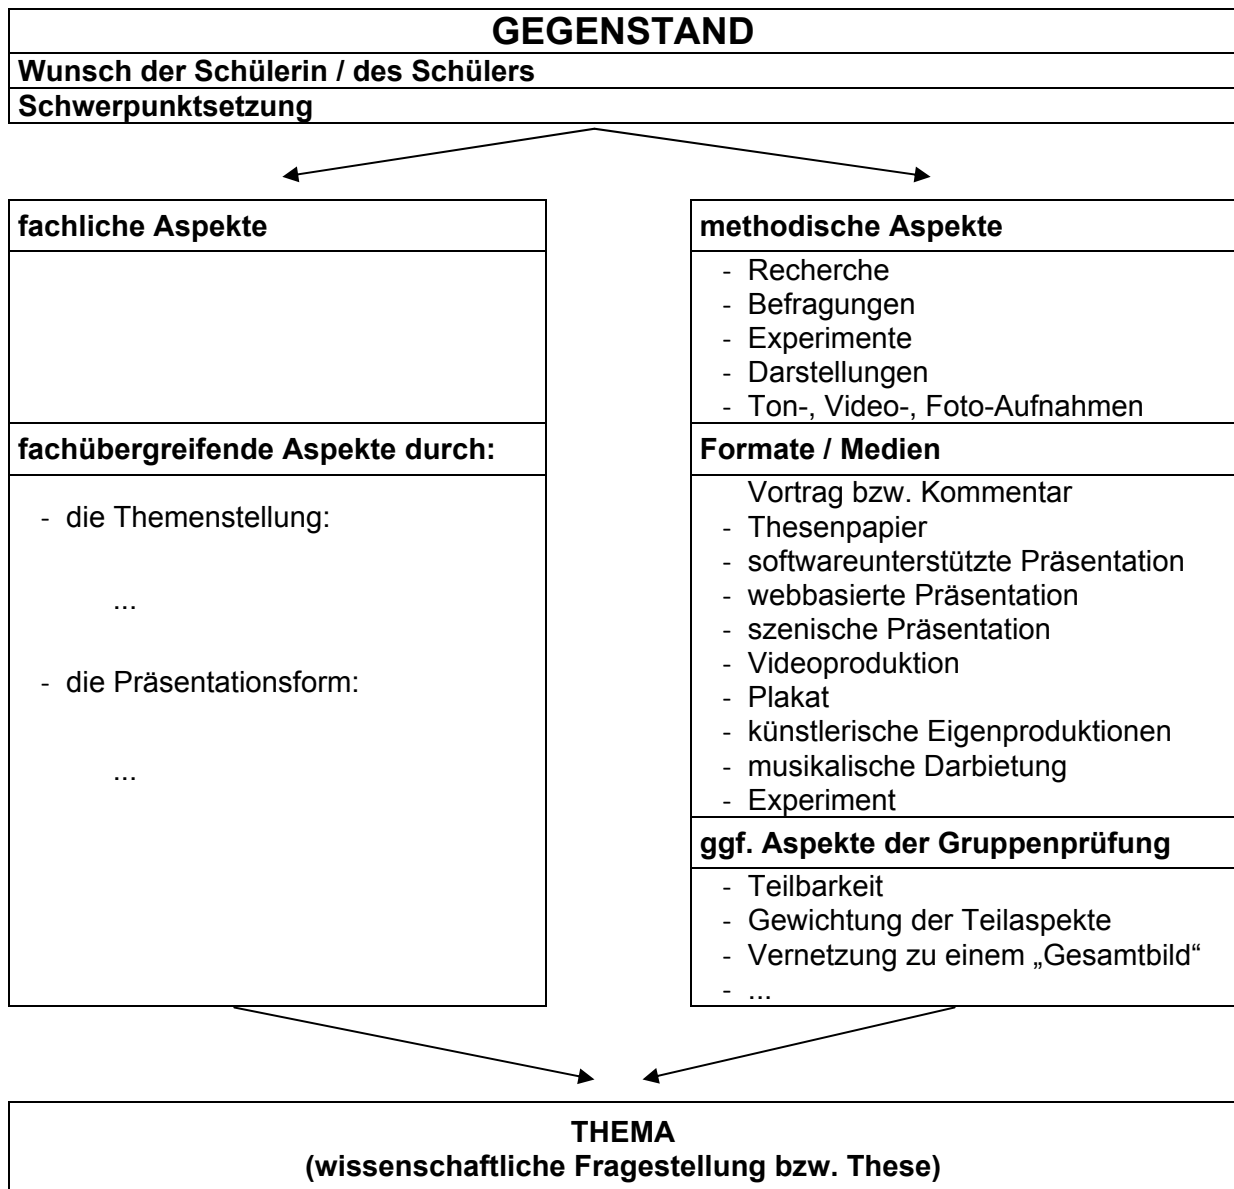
GEGENSTAND

Wunsch der Schülerin / des Schülers

Schwerpunktsetzung

fachliche Aspekte

fachübergreifende Aspekte durch:

- die Themenstellung:

...

- die Präsentationsform:

...

methodische Aspekte

- Recherche
- Befragungen
- Experimente
- Darstellungen
- Ton-, Video-, Foto-Aufnahmen

Formate / Medien

Vortrag bzw. Kommentar
- Thesenpapier
- softwareunterstützte Präsentation
- webbasierte Präsentation
- szenische Präsentation
- Videoproduktion
- Plakat
- künstlerische Eigenproduktionen
- musikalische Darbietung
- Experiment

ggf. Aspekte der Gruppenprüfung

- Teilbarkeit
- Gewichtung der Teilaspekte
- Vernetzung zu einem „Gesamtbild"
- ...

THEMA
(wissenschaftliche Fragestellung bzw. These)